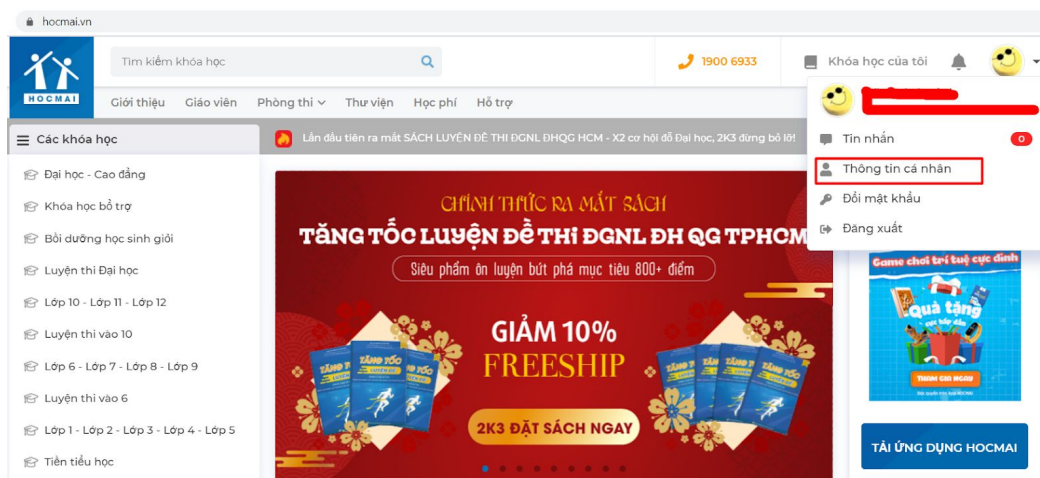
hocmai.vn

HOCMAI

Tìm kiếm khóa học

1900 6933

Khóa học của tôi

Giới thiệu Giáo viên Phòng thi Thư viện Học phí Hỗ trợ

Các khóa học

Lần đầu tiên ra mắt SÁCH LUYỆN ĐỀ THI ĐGNL ĐHQG HCM - X2 cơ hội đỗ Đại học, 2K3 đừng bỏ lỡ!

Đại học - Cao đẳng
Khóa học bổ trợ
Bồi dưỡng học sinh giỏi
Luyện thi Đại học
Lớp 10 - Lớp 11 - Lớp 12
Luyện thi vào 10
Lớp 6 - Lớp 7 - Lớp 8 - Lớp 9
Luyện thi vào 6
Lớp 1 - Lớp 2 - Lớp 3 - Lớp 4 - Lớp 5
Tiền tiểu học

CHÍNH THỨC RA MẮT SÁCH
TĂNG TỐC LUYỆN ĐỀ THI ĐGNL ĐH QG TPHCM
Siêu phẩm ôn luyện bứt phá mục tiêu 800+ điểm
GIẢM 10%
FREESHIP
2K3 ĐẶT SÁCH NGAY

Tin nhắn 0
Thông tin cá nhân
Đổi mật khẩu
Đăng xuất

Game chơi trí tuệ cực đỉnh
Quà tặng
THAM GIA NGAY

TẢI ỨNG DỤNG HOCMAI